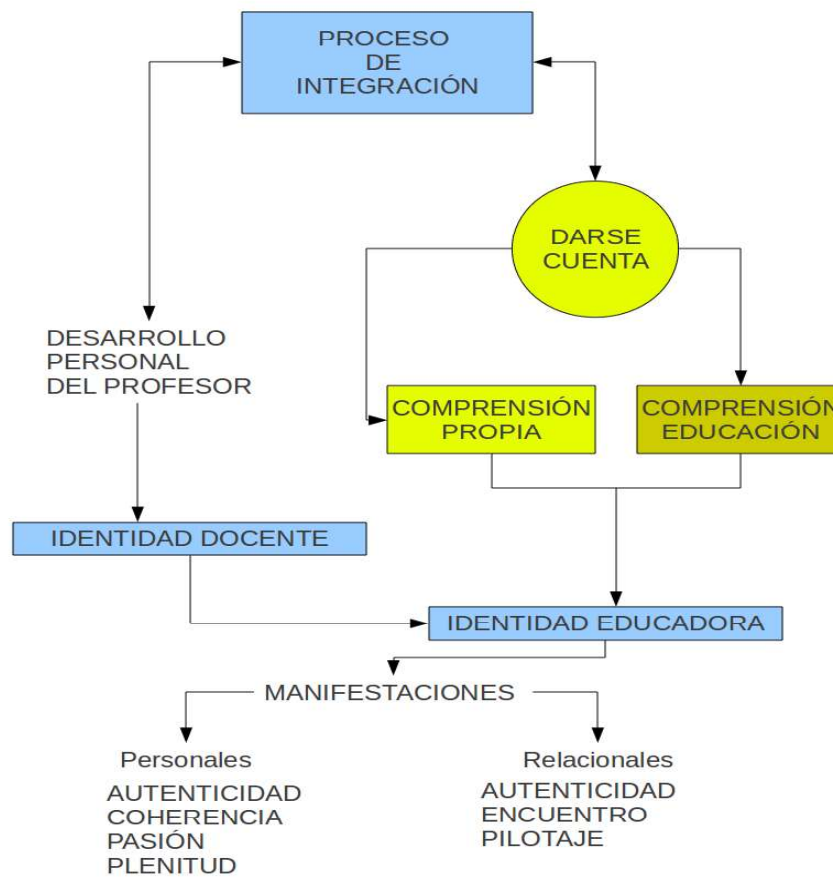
PROCESO DE INTEGRACIÓN

DARSE CUENTA

DESARROLLO PERSONAL DEL PROFESOR

COMPRENSIÓN PROPIA

COMPRENSIÓN EDUCACIÓN

IDENTIDAD DOCENTE

IDENTIDAD EDUCADORA

MANIFESTACIONES

Personales

AUTENTICIDAD
COHERENCIA
PASIÓN
PLENITUD

Relacionales

AUTENTICIDAD
ENCUENTRO
PILOTAJE